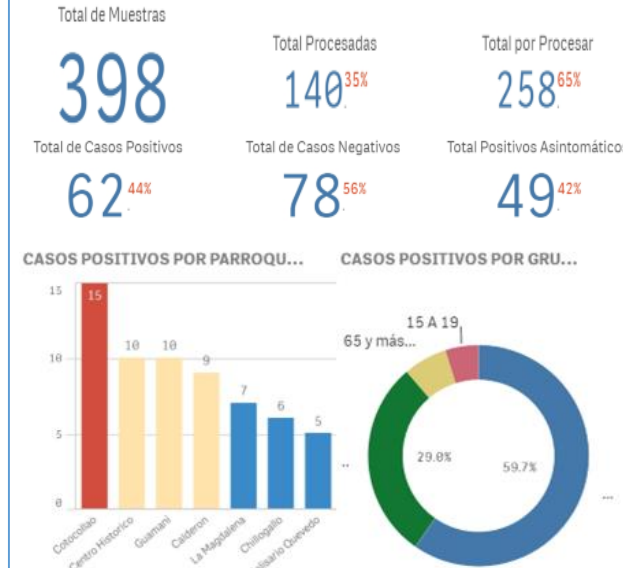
Total de Muestras

398

Total Procesadas

140 35%

Total por Procesar

258 65%

Total de Casos Positivos

62 44%

Total de Casos Negativos

78 56%

Total Positivos Asintomático

49 42%

CASOS POSITIVOS POR PARROQU...

| | |
|---|---|
| Cotocollao | 15 |
| Centro Historico | 10 |
| Guamani | 10 |
| Calderon | 9 |
| La Magdalena | 7 |
| Chillogallo | 6 |
| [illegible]lisario Quevedo | 5 |

15
10
5
0

CASOS POSITIVOS POR GRU...

15 A 19
65 y más...
29.8%
59.7%
...
...